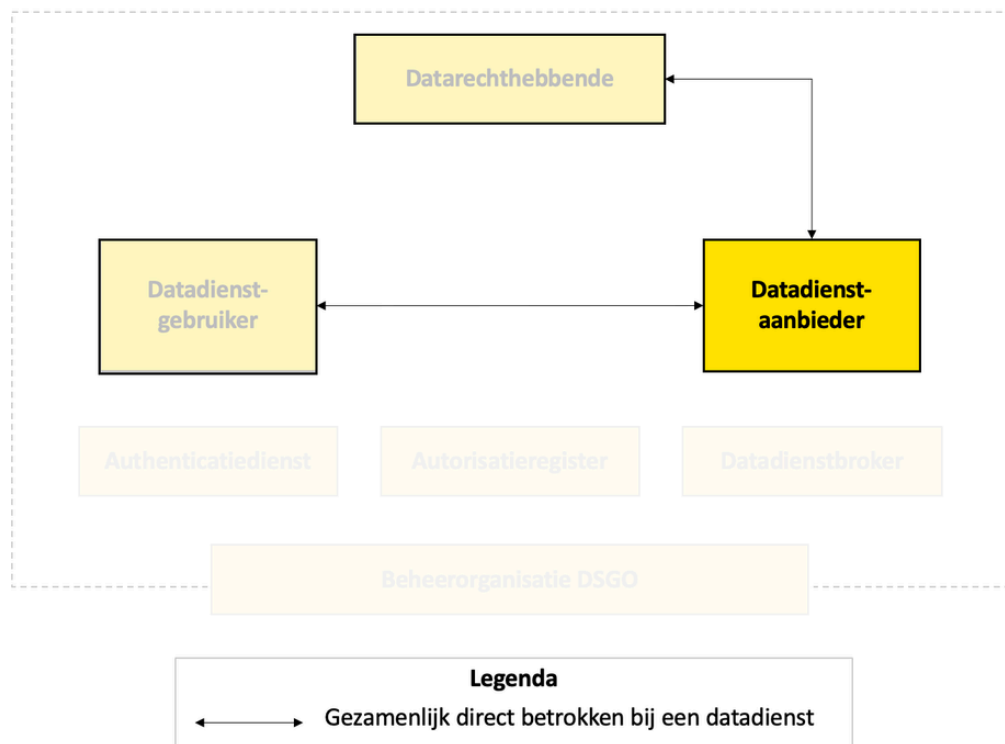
Datarechthebbende

Datadienst-gebruiker

Datadienst-aanbieder

Authenticatiedienst

Autorisatieregister

Datadienstbroker

Beheerorganisatie DSGO

Legenda

Gezamenlijk direct betrokken bij een datadienst